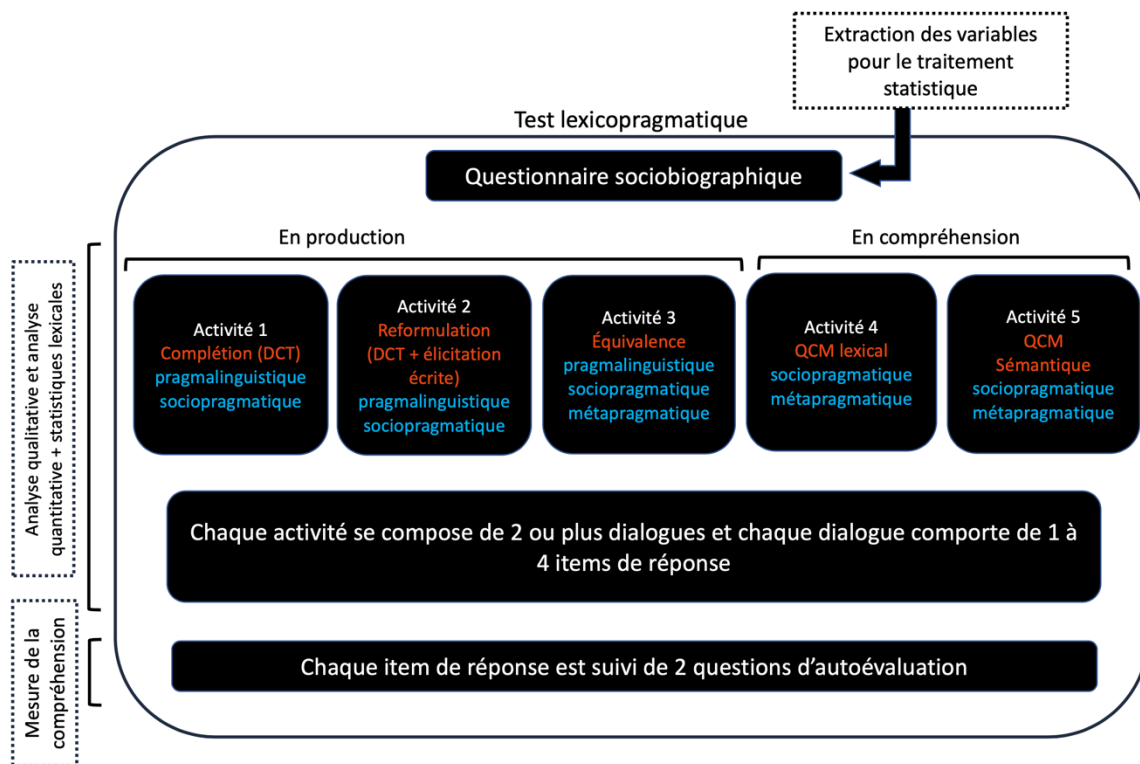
Extraction des variables pour le traitement statistique

Test lexicopragmatique

Questionnaire sociobiographique

En production

En compréhension

Activité 1
Complétion (DCT)
pragmalinguistique
sociopragmatique

Activité 2
Reformulation
(DCT + élicitation écrite)
pragmalinguistique
sociopragmatique

Activité 3
Équivalence
pragmalinguistique
sociopragmatique
métapragmatique

Activité 4
QCM lexical
sociopragmatique
métapragmatique

Activité 5
QCM
Sémantique
sociopragmatique
métapragmatique

Chaque activité se compose de 2 ou plus dialogues et chaque dialogue comporte de 1 à 4 items de réponse

Chaque item de réponse est suivi de 2 questions d'autoévaluation

Analyse qualitative et analyse quantitative + statistiques lexicales

Mesure de la compréhension